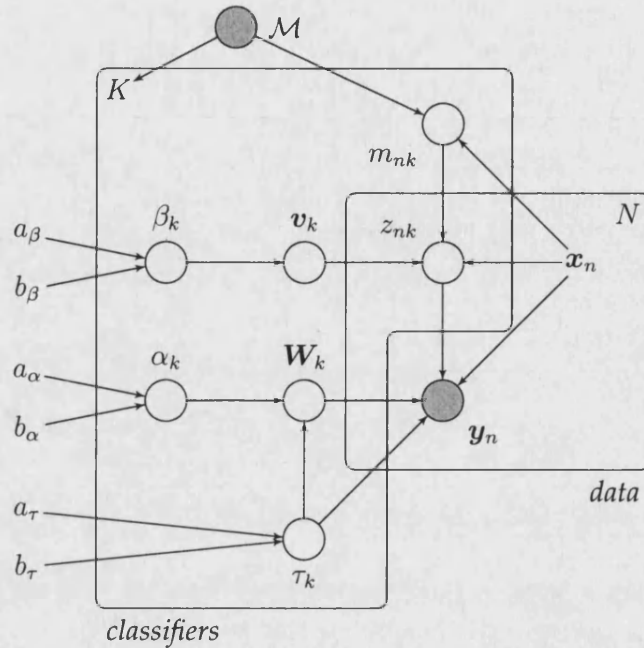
$\mathcal{M}$

$K$

$m_{nk}$

$N$

$a_\beta$

$b_\beta$

$\beta_k$

$\boldsymbol{v}_k$

$z_{nk}$

$\boldsymbol{x}_n$

$a_\alpha$

$b_\alpha$

$\alpha_k$

$\boldsymbol{W}_k$

$\boldsymbol{y}_n$

data

$a_\tau$

$b_\tau$

$\tau_k$

classifiers